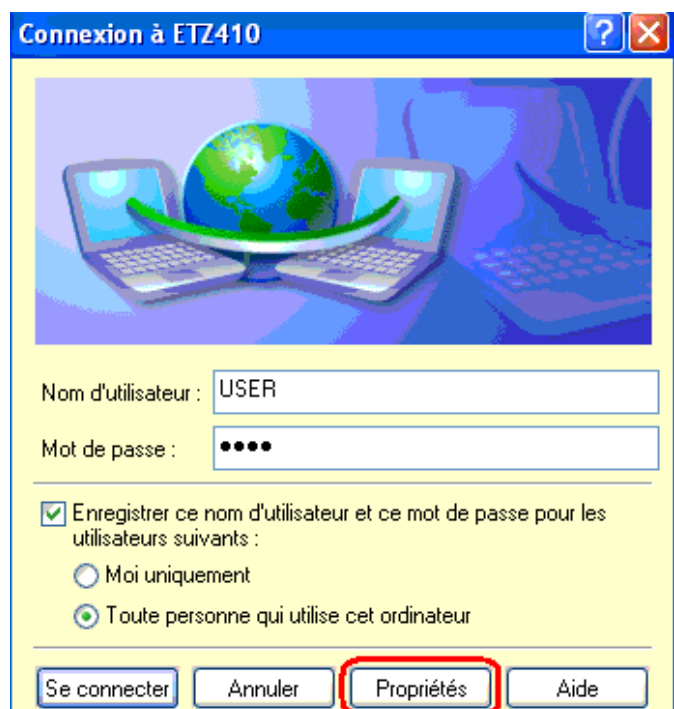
Connexion à ETZ410

?

Nom d'utilisateur : USER

Mot de passe : ●●●●

Enregistrer ce nom d'utilisateur et ce mot de passe pour les utilisateurs suivants :

Moi uniquement

Toute personne qui utilise cet ordinateur

Se connecter | Annuler | Propriétés | Aide